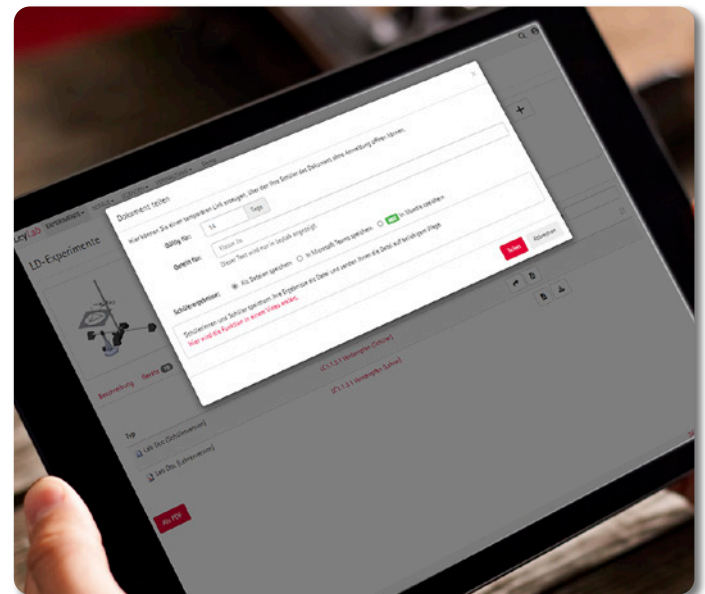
LeyLab EXPERIMENTE

LD-Experimente

Dokument teilen

Hier können Sie einen temporären Link erzeugen, über den Ihre Schüler das Dokument ohne Anmeldung öffnen können.

Gültig für: 14 Tage

Geteilt für: Klasse 9a

Dieser Text wird nur in Leybold angezeigt.

Schülerergebnisse: Als Dateien speichern In Microsoft Teams speichern In Moodle speichern

Schülerinnen und Schüler speichern ihre Ergebnisse als Datei und senden Ihnen die Datei auf beliebigen Wege.

Hier wird die Funktion in einem Video erklärt.

Teilen Abbrechen

Beschreibung

Typ

Lab Doc (Schülerversion)

Lab Doc (Lehrerversion)

Als PDF